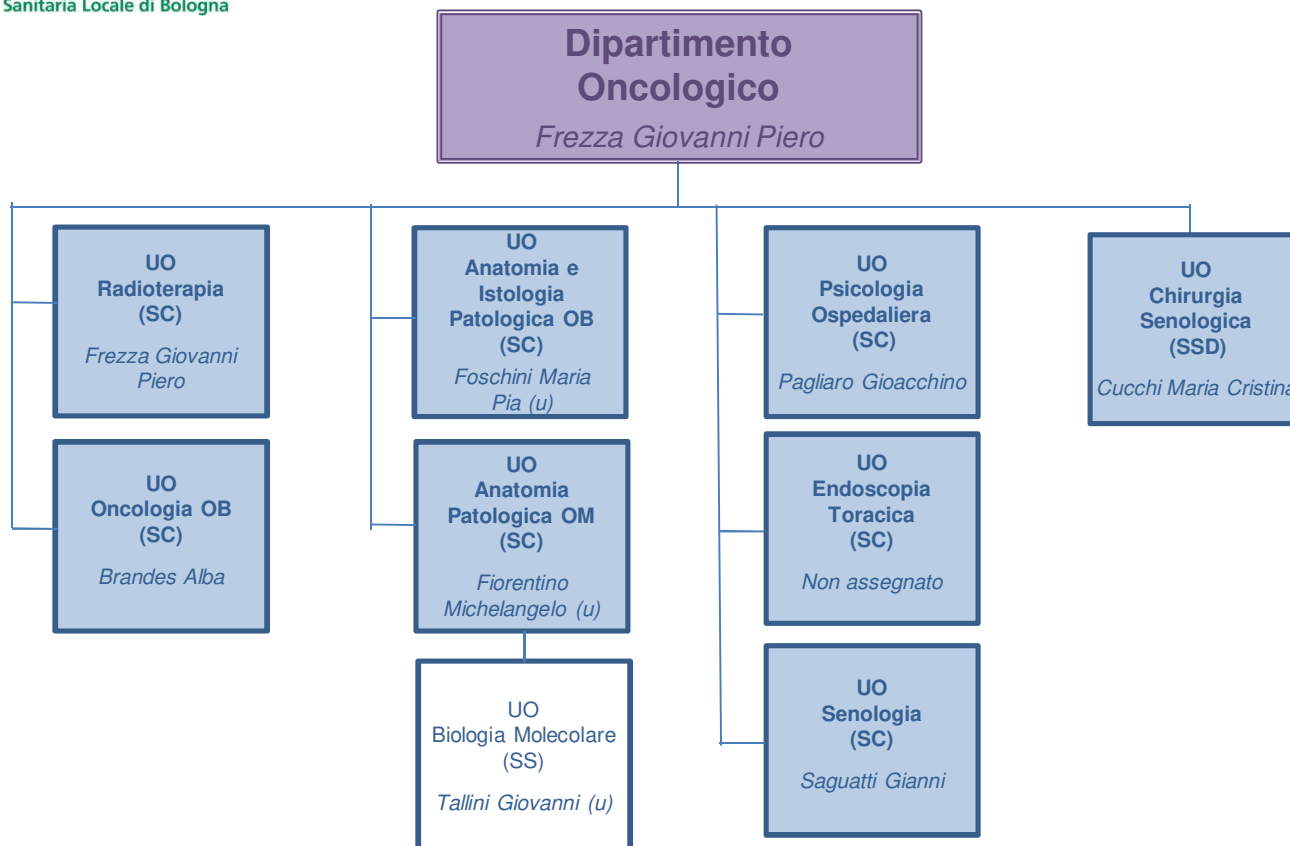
Sanitaria Locale di Bologna

Dipartimento Oncologico
Frezza Giovanni Piero

UO
Radioterapia
(SC)
Frezza Giovanni Piero

UO
Oncologia OB
(SC)
Brandes Alba

UO
Anatomia e Istologia Patologica OB
(SC)
Foschini Maria Pia (u)

UO
Anatomia Patologica OM
(SC)
Fiorentino Michelangelo (u)

UO
Biologia Molecolare
(SS)
Tallini Giovanni (u)

UO
Psicologia Ospedaliera
(SC)
Pagliaro Gioacchino

UO
Endoscopia Toracica
(SC)
Non assegnato

UO
Senologia
(SC)
Saguatti Gianni

UO
Chirurgia Senologica
(SSD)
Cucchi Maria Cristina